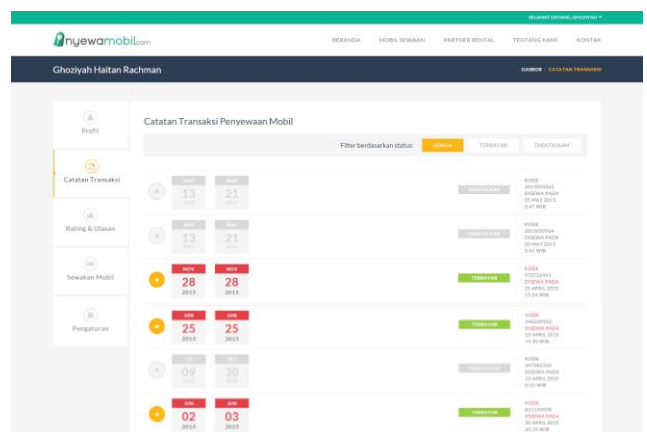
SELAMAT DATANG, GHOZIYAH ▾

nyewamobil.com

BERANDA MOBIL SEWAAN PARTNER RENTAL TENTANG KAMI KONTAK

Ghoziyah Haitan Rachman

DASBOR › CATATAN TRANSAKSI

Profil

Catatan Transaksi

Rating & Ulasan

Sewakan Mobil

Pengaturan

Catatan Transaksi Penyewaan Mobil

Filter berdasarkan status: SEMUA TERBAYAR DIBATALKAN

| | | | | |
|---|---|---|---|---|
| | MAY 13 2015 | MAY 21 2015 | DIBATALKAN | KODE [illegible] DISEWA PADA 05 MAY 2015 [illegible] WIB |
| | MAY 13 2015 | MAY 21 2015 | DIBATALKAN | KODE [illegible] DISEWA PADA 05 MAY 2015 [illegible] WIB |
| | NOV 28 2015 | NOV 28 2015 | TERBAYAR | KODE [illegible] DISEWA PADA 25 APRIL 2015 15:24 WIB |
| | APR 25 2015 | APR 25 2015 | TERBAYAR | KODE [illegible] DISEWA PADA 25 APRIL 2015 15:20 WIB |
| | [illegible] 09 2015 | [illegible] 30 2015 | DIBATALKAN | KODE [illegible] DISEWA PADA 25 APRIL 2015 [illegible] WIB |
| | JUN 02 2015 | JUN 03 2015 | TERBAYAR | KODE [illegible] DISEWA PADA 20 APRIL 2015 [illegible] WIB |